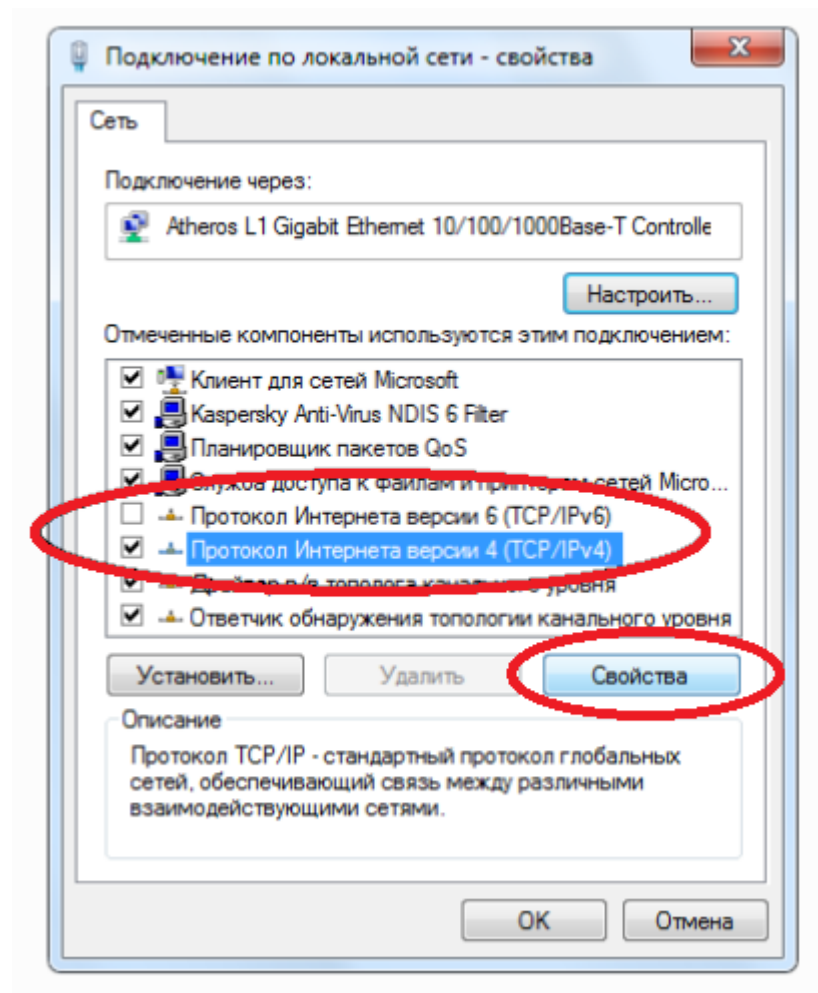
Подключение по локальной сети - свойства

Сеть

Подключение через:

Atheros L1 Gigabit Ethernet 10/100/1000Base-T Controlle

Настроить...

Отмеченные компоненты используются этим подключением:

Клиент для сетей Microsoft
Kaspersky Anti-Virus NDIS 6 Filter
Планировщик пакетов QoS
Служба доступа к файлам и принтерам сетей Micro...
Протокол Интернета версии 6 (TCP/IPv6)
Протокол Интернета версии 4 (TCP/IPv4)
Драйвер в/в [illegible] канального уровня
Ответчик обнаружения топологии канального уровня

Установить...
Удалить
Свойства

Описание

Протокол TCP/IP - стандартный протокол глобальных сетей, обеспечивающий связь между различными взаимодействующими сетями.

OK
Отмена